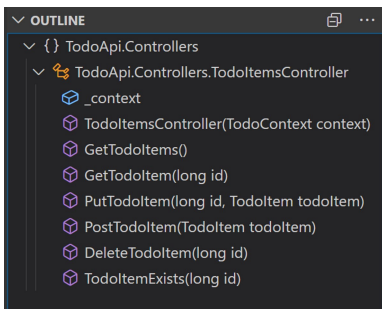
OUTLINE

{} TodoApi.Controllers
TodoApi.Controllers.TodoItemsController
_context
TodoItemsController(TodoContext context)
GetTodoItems()
GetTodoItem(long id)
PutTodoItem(long id, TodoItem todoItem)
PostTodoItem(TodoItem todoItem)
DeleteTodoItem(long id)
TodoItemExists(long id)